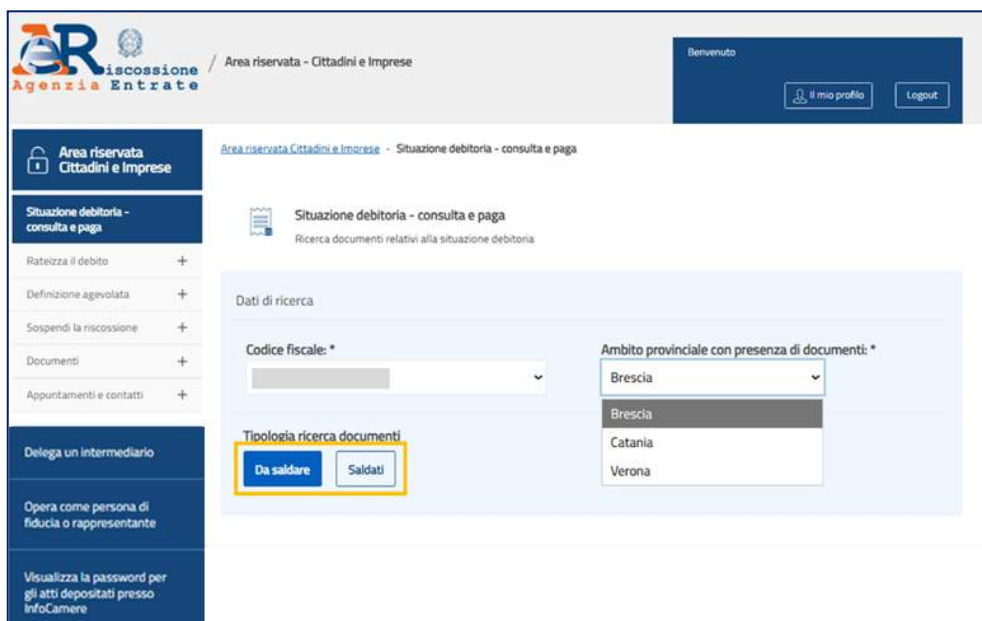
aeR iscossione
Agenzia Entrate

/ Area riservata - Cittadini e Imprese

Benvenuto

Il mio profilo

Logout

Area riservata Cittadini e Imprese

Situazione debitoria - consulta e paga

Rateizza il debito +

Definizione agevolata +

Sospendi la riscossione +

Documenti +

Appuntamenti e contatti +

Delega un intermediario

Opera come persona di fiducia o rappresentante

Visualizza la password per gli atti depositati presso InfoCamere

Area riservata Cittadini e Imprese - Situazione debitoria - consulta e paga

Situazione debitoria - consulta e paga

Ricerca documenti relativi alla situazione debitoria

Dati di ricerca

Codice fiscale: *

Ambito provinciale con presenza di documenti: *

Brescia

Brescia

Catania

Verona

Tipologia ricerca documenti

Da saldare

Saldati